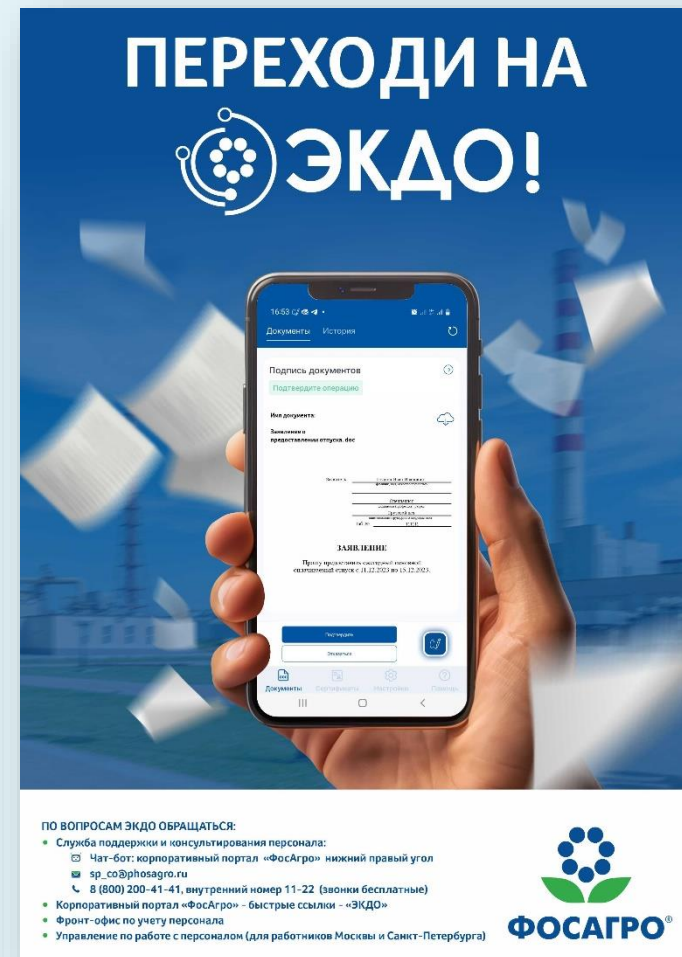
ПЕРЕХОДИ НА ЭКДО!

16:53

Документы История

Подпись документов

Подтвердите операцию

Имя документа:

Заявление о предоставлении отпуска. doc

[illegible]

ЗАЯВЛЕНИЕ

Прошу предоставить ежегодный основной оплачиваемый отпуск с 11.12.2023 по 15.12.2023.

Подтвердить

Закрыть

Документы Сертификаты Настройки Помощь

ПО ВОПРОСАМ ЭКДО ОБРАЩАТЬСЯ:
• Служба поддержки и консультирования персонала:
Чат-бот: корпоративный портал «ФосАгро» нижний правый угол
sp_co@phosagro.ru
8 (800) 200-41-41, внутренний номер 11-22 (звонки бесплатные)
• Корпоративный портал «ФосАгро» - быстрые ссылки - «ЭКДО»
• Фронт-офис по учету персонала
• Управление по работе с персоналом (для работников Москвы и Санкт-Петербурга)

ФОСАГРО®